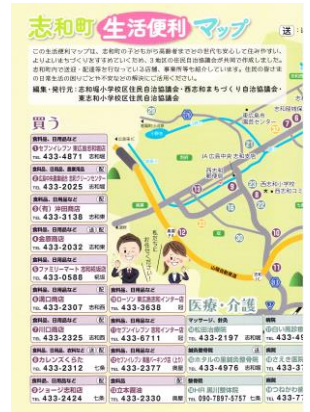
志和町 生活便利マップ

送

この生活便利マップは、志和町の子どもから高齢者までの世代を安心して住み続けられ、よりよいまちづくりをすすめていくため、3地区の住民自治協議会が共同で作成しました。志和町内で送迎・配達等を行っている店、事業所等を紹介しています。住民の皆さまの日常生活の困りごとや不安などの解決にご活用ください。

編集・発行元：志和地小学校区住民自治協議会・西志和まちづくり自治協議会・東志和小学校区住民自治協議会

買う

食料品、日用品など
①セブンイレブン 東広島志和堀店
TEL 433-4871 志和堀

食料品、日用品、酒類等
②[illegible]
TEL 433-2025 志和堀

食料品、日用品など
③(有) 沖田商店
TEL 433-3138 志和堀

食料品、日用品など
④金原商店
TEL 433-2032 志和堀

食料品、日用品など
⑤ファミリーマート 志和IC店
TEL 433-0588 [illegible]

食料品、日用品など
⑥濱口商店
TEL 433-2307 志和西

食料品、日用品など
⑦川口商店
TEL 433-2325 志和西

食料品、日用品など
⑧カレンズくろだ
TEL 433-2312 志和東

食料品、日用品など
⑨ショージ志和店
TEL 433-2424 志和東

食料品、日用品など
⑩ローソン 東広島志和インター店
TEL 433-3638

食料品、日用品など
⑪セブンイレブン 東広島志和インター店
TEL 433-6711

食料品、日用品など
⑫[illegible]
TEL 433-2377

食料品、日用品など
⑬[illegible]
TEL 433-2330

医療・介護

⑭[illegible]
TEL 433-2197

⑮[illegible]
TEL 433-4976

⑯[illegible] 貞川整体院
TEL 090-7997-5757

TEL 433-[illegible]

TEL 433-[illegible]

TEL 433-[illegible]

TEL 433-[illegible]

JA広島中央 志和支店

JR西条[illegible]

東広島市役所 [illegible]センター

志和